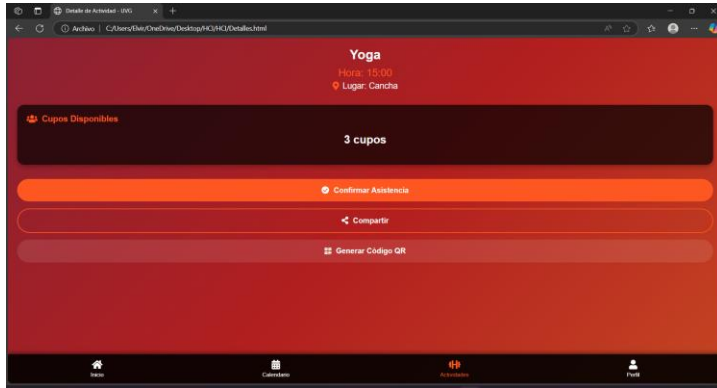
Detalle de Actividad - UVG

Archivo | C:/Users/Elvir/OneDrive/Desktop/HCI/HCI/Detalles.html

Yoga

Hora: 15:00

Lugar: Cancha

Cupos Disponibles

3 cupos

Confirmar Asistencia

Compartir

Generar Código QR

Inicio

Calendario

Actividades

Perfil